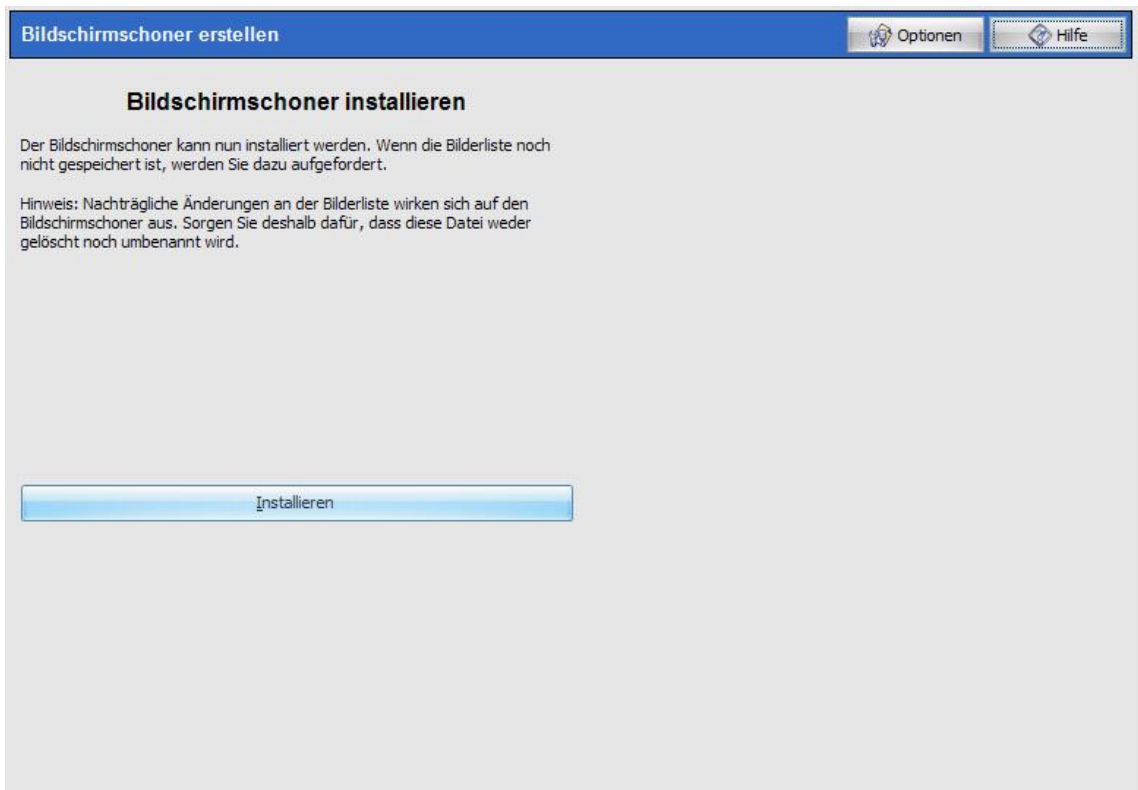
Bildschirmschoner erstellen

Optionen

Hilfe

Bildschirmschoner installieren

Der Bildschirmschoner kann nun installiert werden. Wenn die Bilderliste noch nicht gespeichert ist, werden Sie dazu aufgefordert.

Hinweis: Nachträgliche Änderungen an der Bilderliste wirken sich auf den Bildschirmschoner aus. Sorgen Sie deshalb dafür, dass diese Datei weder gelöscht noch umbenannt wird.

Installieren